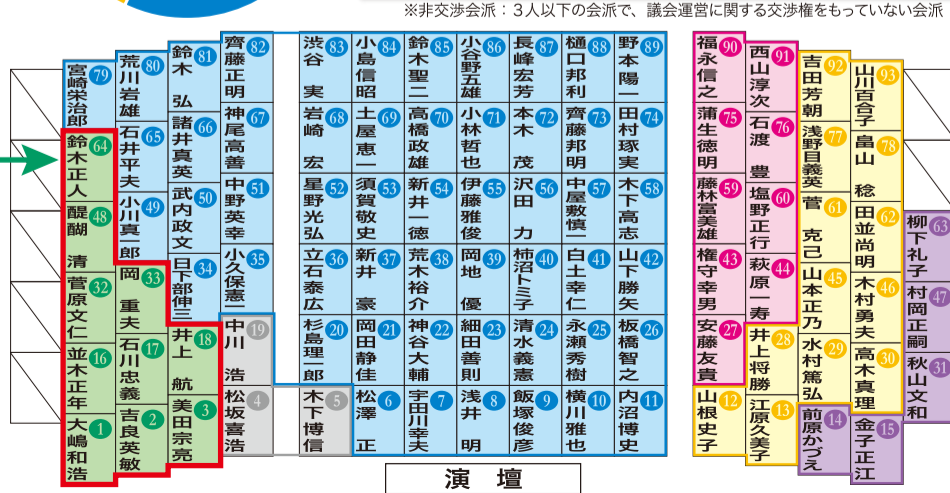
※非交渉会派：3人以下の会派で、議会運営に関する交渉権をもっていない会派

79 宮崎栄治郎
80 荒川岩雄
65 石井平夫
49 小川真一郎
81 鈴木弘
66 諸井真英
50 武内政文
34 日下部伸三
82 齊藤正明
67 神尾高善
51 中野英幸
35 小久保憲一
19 中川浩
4 松坂喜浩
83 渋谷実
68 岩崎宏
52 星野光弘
36 立石泰広
20 杉島理一郎
5 木下博信
84 小島信昭
69 土屋惠一
53 須賀敬史
37 新井豪
21 岡田静佳
6 松澤正
85 鈴木聖二
70 高橋政雄
54 新井一徳
38 荒木裕介
22 神谷大輔
7 宇田川幸夫
86 小谷野五雄
71 小林哲也
55 伊藤雅俊
39 岡地優
23 細田善則
8 浅井明
87 長峰宏芳
72 本木茂
56 沢田力
40 柿沼トミ子
24 清水義憲
9 飯塚俊彦
88 樋口邦利
73 齊藤邦明
57 中屋敷慎一
41 白土幸仁
25 永瀬秀樹
10 横川雅也
89 野本陽一
74 田村琢実
58 木下高志
42 山下勝矢
26 板橋智之
11 内沼博史
64 鈴木正人
48 醍醐清
32 菅原文仁
16 並木正年
1 大嶋和浩
33 岡重夫
17 石川忠義
2 吉良英敏
18 井上航
3 美田宗亮
90 福永信之
75 蒲生徳明
59 藤林富美雄
43 権守幸男
27 安藤友貴
91 西山淳次
76 石渡豊
60 塩野正行
44 萩原一寿
28 井上将勝
12 山根史子
13 江原久美子
92 吉田芳朝
77 浅野目義英
61 菅克己
45 山本正乃
29 水村篤弘
14 前原かづえ
93 山川百合子
78 畠山稔
62 田並尚明
46 木村勇夫
30 高木真理
15 金子正江
63 柳下礼子
47 村岡正嗣
31 秋山文和

演　壇